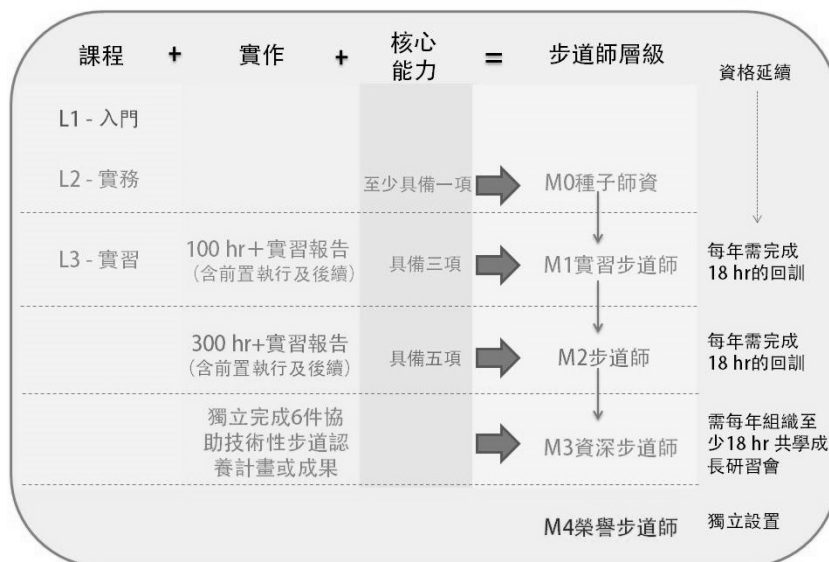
| 課程 + | 實作 + | 核心能力 = | 步道師層級 | 資格延續 |
|---|---|---|---|---|
| L1 - 入門 | | | | |
| L2 - 實務 | | 至少具備一項 | M0種子師資 | |
| L3 - 實習 | 100 hr＋實習報告（含前置執行及後續） | 具備三項 | M1實習步道師 | 每年需完成18 hr的回訓 |
| | 300 hr+實習報告（含前置執行及後續） | 具備五項 | M2步道師 | 每年需完成18 hr的回訓 |
| | 獨立完成6件協助技術性步道認養計畫或成果 | | M3資深步道師 | 需每年組織至少18 hr 共學成長研習會 |
| | | | M4榮譽步道師 | 獨立設置 |